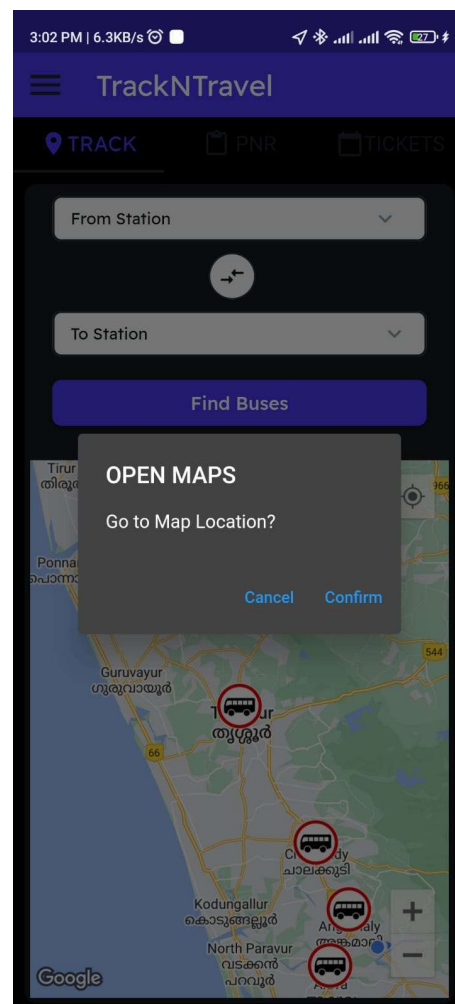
3:02 PM | 6.3KB/s

27

TrackNTravel

TRACK PNR TICKETS

From Station

To Station

Find Buses

Tirur
തിരൂ

Ponna
പൊന്നാ

OPEN MAPS

Go to Map Location?

Cancel Confirm

544

Guruvayur
ഗുരുവായൂർ

T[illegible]ur
തൃശ്ശൂർ

66

C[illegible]dy
ചാലക്കുടി

Kodungallur
കൊടുങ്ങല്ലൂർ

A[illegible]aly
അങ്കമാ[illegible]

North Paravur
വടക്കൻ
പറവൂർ

A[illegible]

+

−

Google